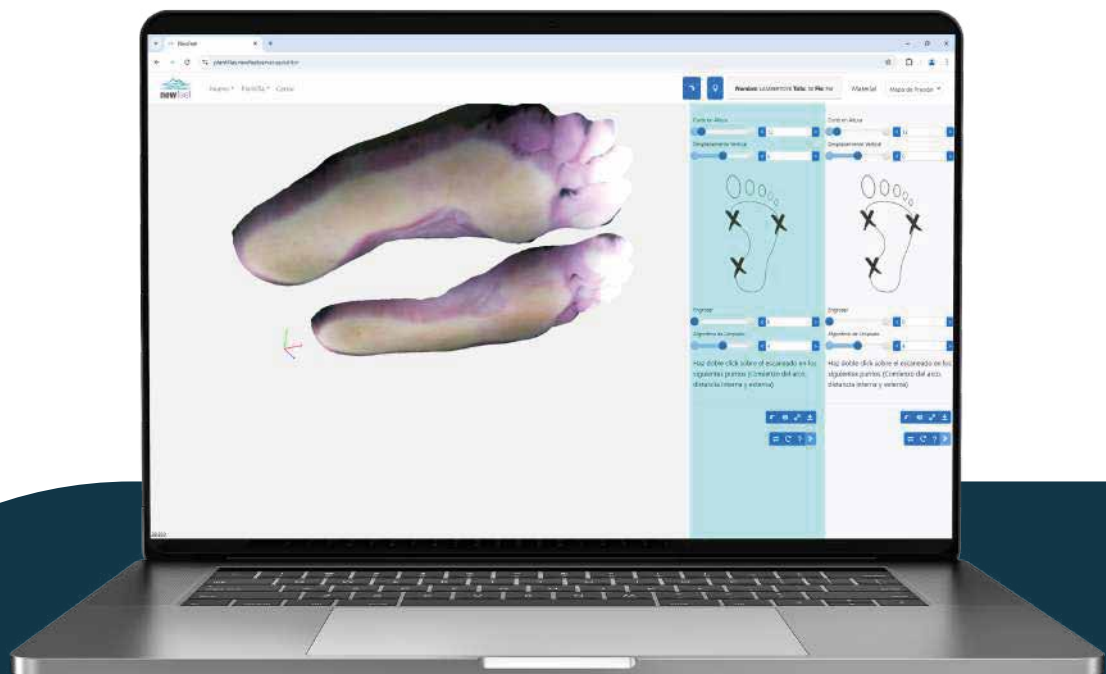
Newfeet

plantillas.newfeetsense.es/sol.html

newfeet

Nuevo ▾ Plantilla ▾ Cerrar

Material

Mapa de Presión ▾

Control Altura

Desplazamiento Vertical

Grosor

Algoritmo de Limpieza

Haz doble click sobre el escaneado en los siguientes puntos (Centro del arco, distancia interna y externa)

Control Altura

Desplazamiento Vertical

Grosor

Algoritmo de Limpieza

Haz doble click sobre el escaneado en los siguientes puntos (Centro del arco, distancia interna y externa)